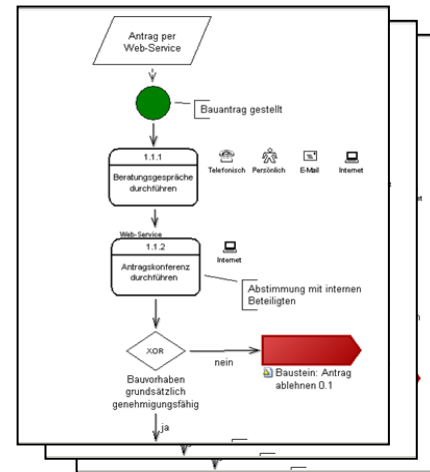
Antrag per Web-Service

Bauantrag gestellt

1.1.1

Beratungsgespräche durchführen

Telefonisch

Persönlich

E-Mail

Internet

Web-Service

1.1.2

Antragskonferenz durchführen

Internet

Abstimmung mit internen Beteiligten

XOR

nein

Baustein: Antrag ablehnen 0.1

Bauvorhaben grundsätzlich genehmigungsfähig

ja